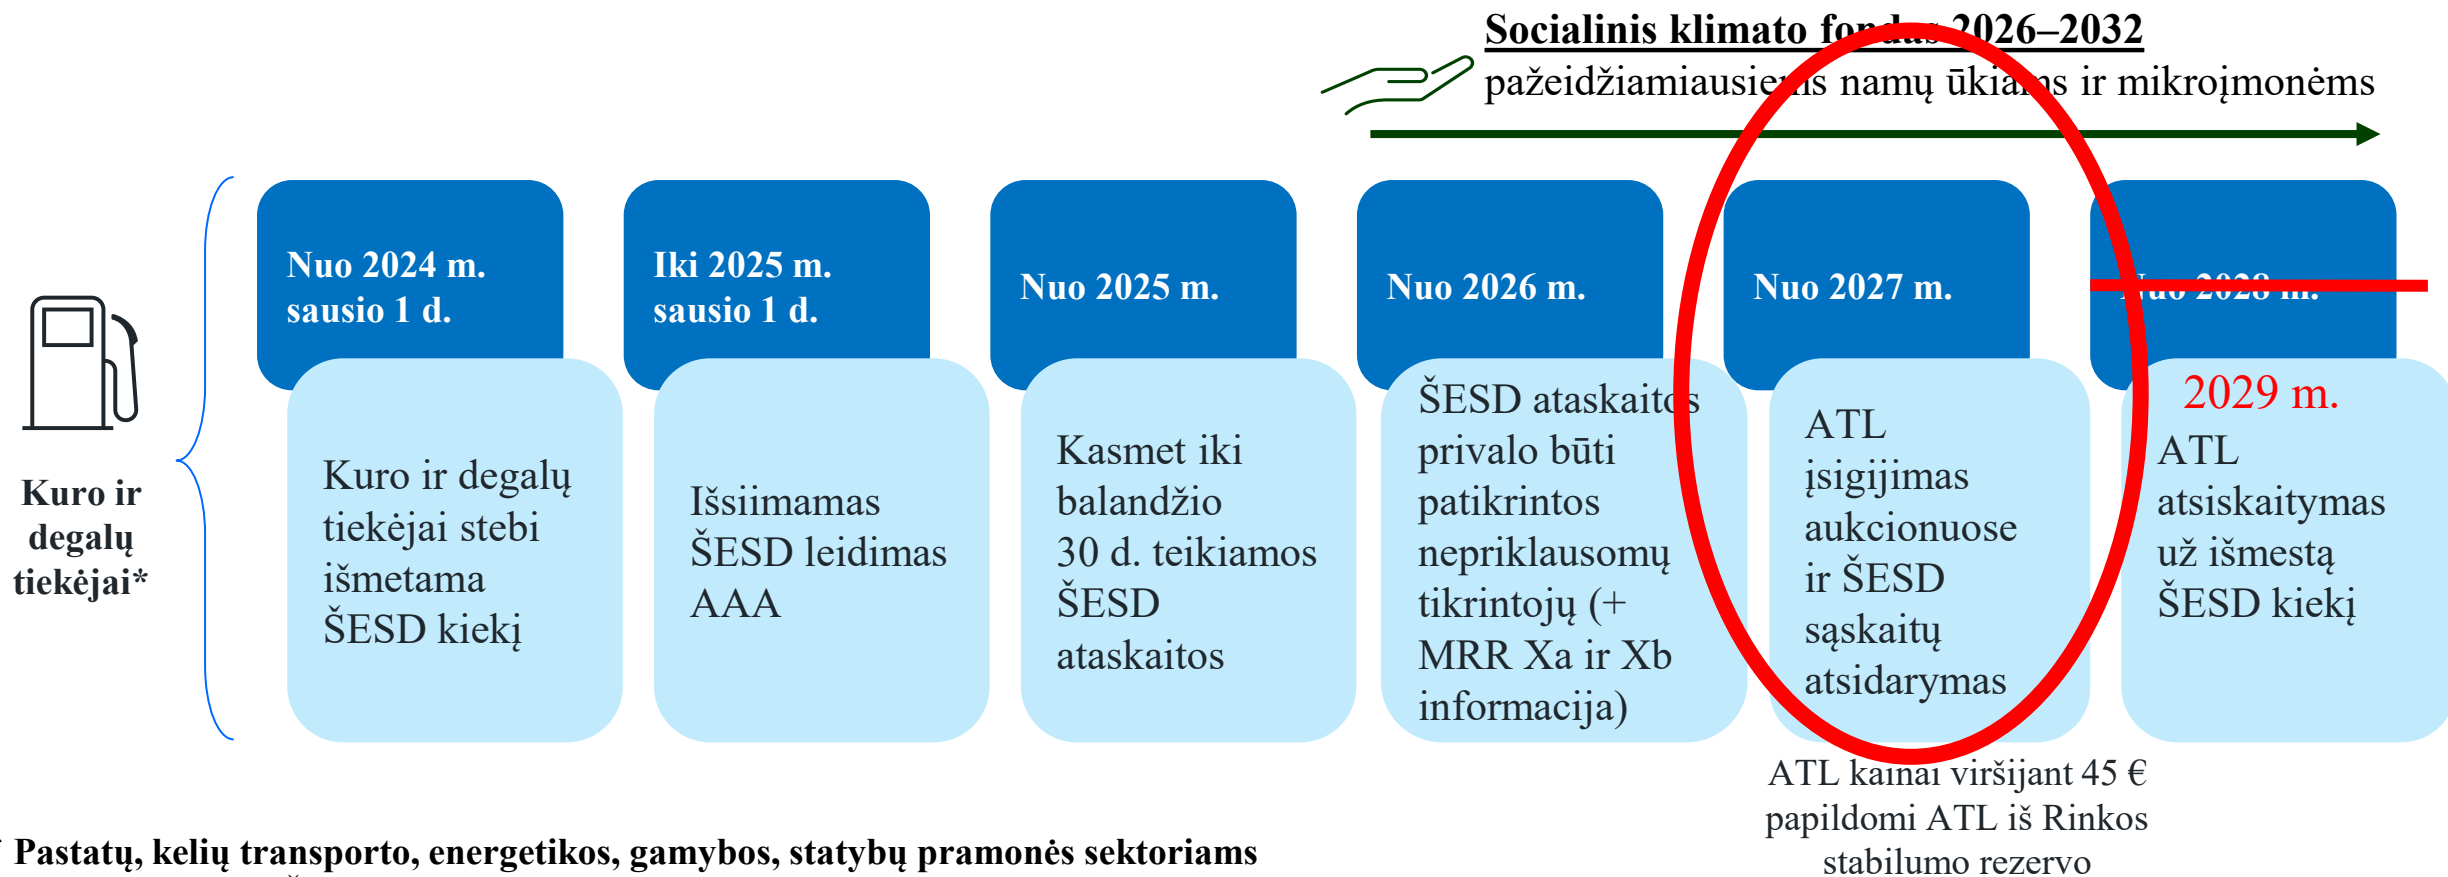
Socialinis klimato fondas 2026–2032
pažeidžiamiausiems namų ūkiams ir mikroįmonėms

Kuro ir degalų tiekėjai*

Nuo 2024 m. sausio 1 d.
Kuro ir degalų tiekėjai stebi išmetama ŠESD kiekį

Iki 2025 m. sausio 1 d.
Išsiimamas ŠESD leidimas AAA

Nuo 2025 m.
Kasmet iki balandžio 30 d. teikiamos ŠESD ataskaitos

Nuo 2026 m.
ŠESD ataskaitos privalo būti patikrintos nepriklausomų tikrintojų (+ MRR Xa ir Xb informacija)

Nuo 2027 m.
ATL įsigijimas aukcionuose ir ŠESD sąskaitų atsidarymas

ATL kainai viršijant 45 € papildomi ATL iš Rinkos stabilumo rezervo

Nuo 2028 m.
2029 m.
ATL atsiskaitymas už išmestą ŠESD kiekį

* Pastatų, kelių transporto, energetikos, gamybos, statybų pramonės sektoriams